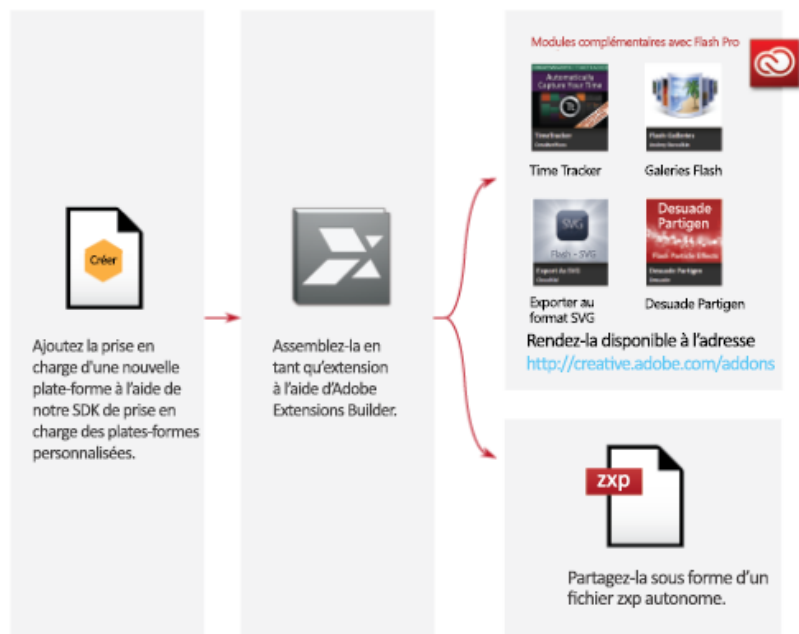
Créer

Ajoutez la prise en charge d'une nouvelle plate-forme à l'aide de notre SDK de prise en charge des plates-formes personnalisées.

Assemblez-la en tant qu'extension à l'aide d'Adobe Extensions Builder.

Modules complémentaires avec Flash Pro

Automatically Capture Your Time

Time Tracker

Time Tracker

Flash Galleries

Galeries Flash

SVG

Flash - SVG

Export as SVG

Exporter au format SVG

Desuade Partigen

Flash Particle Effects

Desuade Partigen

Desuade Partigen

Rendez-la disponible à l'adresse http://creative.adobe.com/addons

zxp

Partagez-la sous forme d'un fichier zxp autonome.